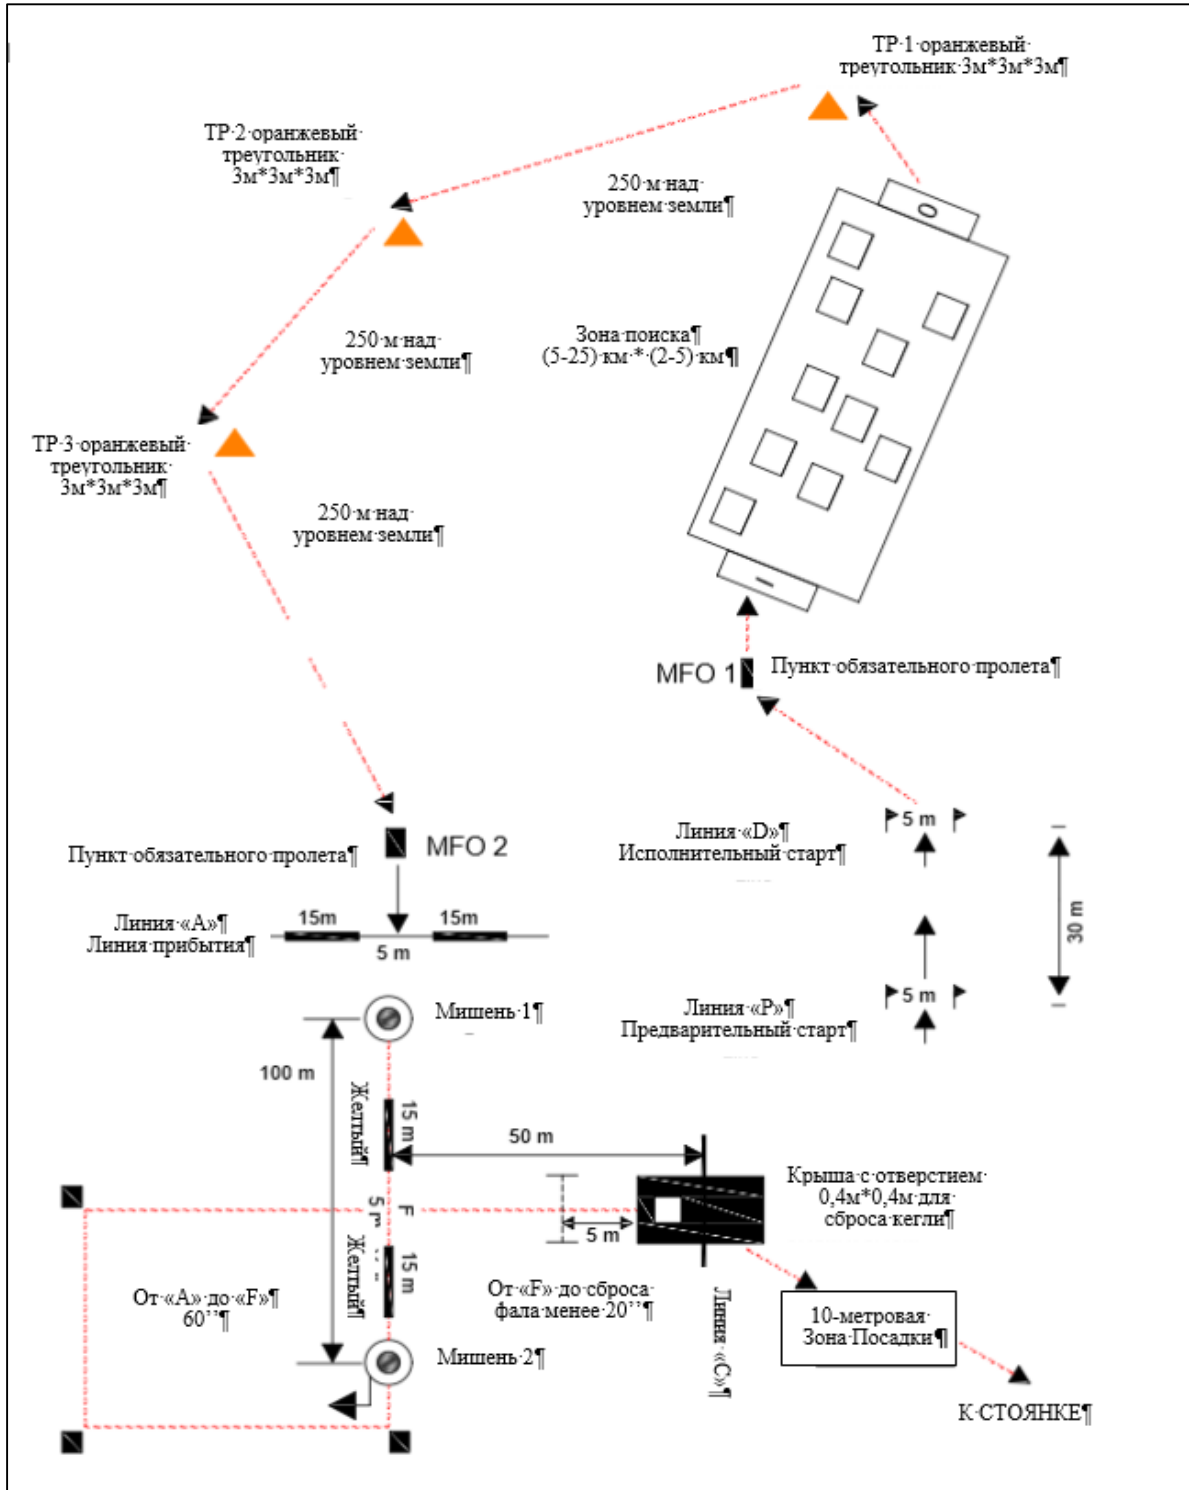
ТР·1·оранжевый· треугольник·3м*3м*3м¶

ТР·2·оранжевый· треугольник· 3м*3м*3м¶

250·м·над· уровнем·земли¶

Зона·поиска¶ (5-25)·км·*·(2-5)·км¶

250·м·над· уровнем·земли¶

ТР·3·оранжевый· треугольник· 3м*3м*3м¶

250·м·над· уровнем·земли¶

MFO 1 Пункт·обязательного·пролета¶

5 m

Линия·«D»¶ Исполнительный·старт¶

Пункт·обязательного·пролета¶ MFO 2

Линия·«A»¶ Линия·прибытия¶

15m 15m

5 m

30 m

5 m

Линия·«P»¶ Предварительный·старт¶

Мишень·1¶

100 m

Желтый¶

15 m

50 m

Крыша·с·отверстием· 0,4м*0,4м·для· сброса·кегли¶

5 m

F

5 m

Желтый¶

15 m

От·«A»·до·«F»¶ 60’’¶

От·«F»·до·сброса· фала·менее·20’’¶

Линия·«C»¶

10-метровая· Зона·Посадки¶

Мишень·2¶

К·СТОЯНКЕ¶